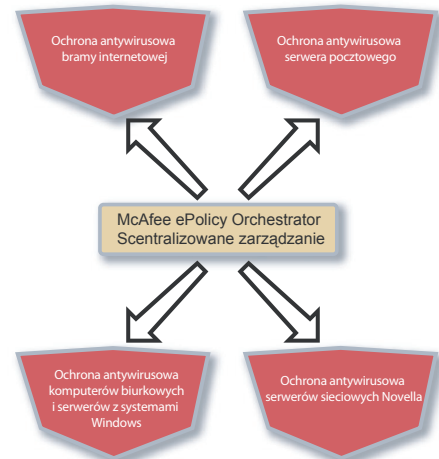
Ochrona antywirusowa bramy internetowej

Ochrona antywirusowa serwera pocztowego

McAfee ePolicy Orchestrator
Scentralizowane zarządzanie

Ochrona antywirusowa komputerów biurkowych i serwerów z systemami Windows

Ochrona antywirusowa serwerów sieciowych Novella